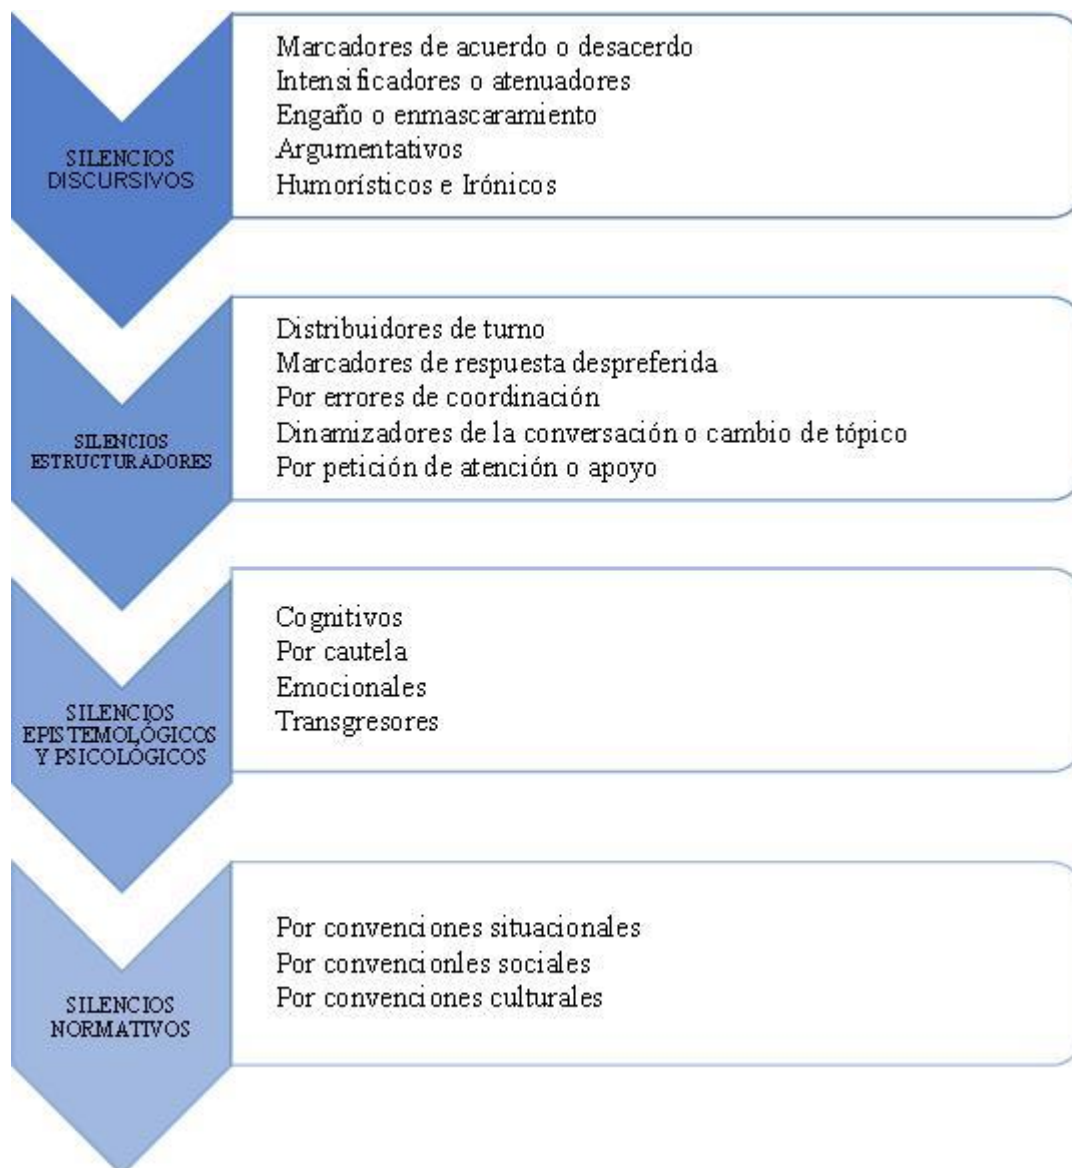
SILENCIOS DISCURSIVOS

Marcadores de acuerdo o desacerdo
Intensificadores o atenuadores
Engaño o enmascaramiento
Argumentativos
Humorísticos e Irónicos

SILENCIOS ESTRUCTURADORES

Distribuidores de turno
Marcadores de respuesta despreferida
Por errores de coordinación
Dinamizadores de la conversación o cambio de tópico
Por petición de atención o apoyo

SILENCIOS EPISTEMOLÓGICOS Y PSICOLÓGICOS

Cognitivos
Por cautela
Emocionales
Transgresores

SILENCIOS NORMATIVOS

Por convenciones situacionales
Por convencionles sociales
Por convenciones culturales